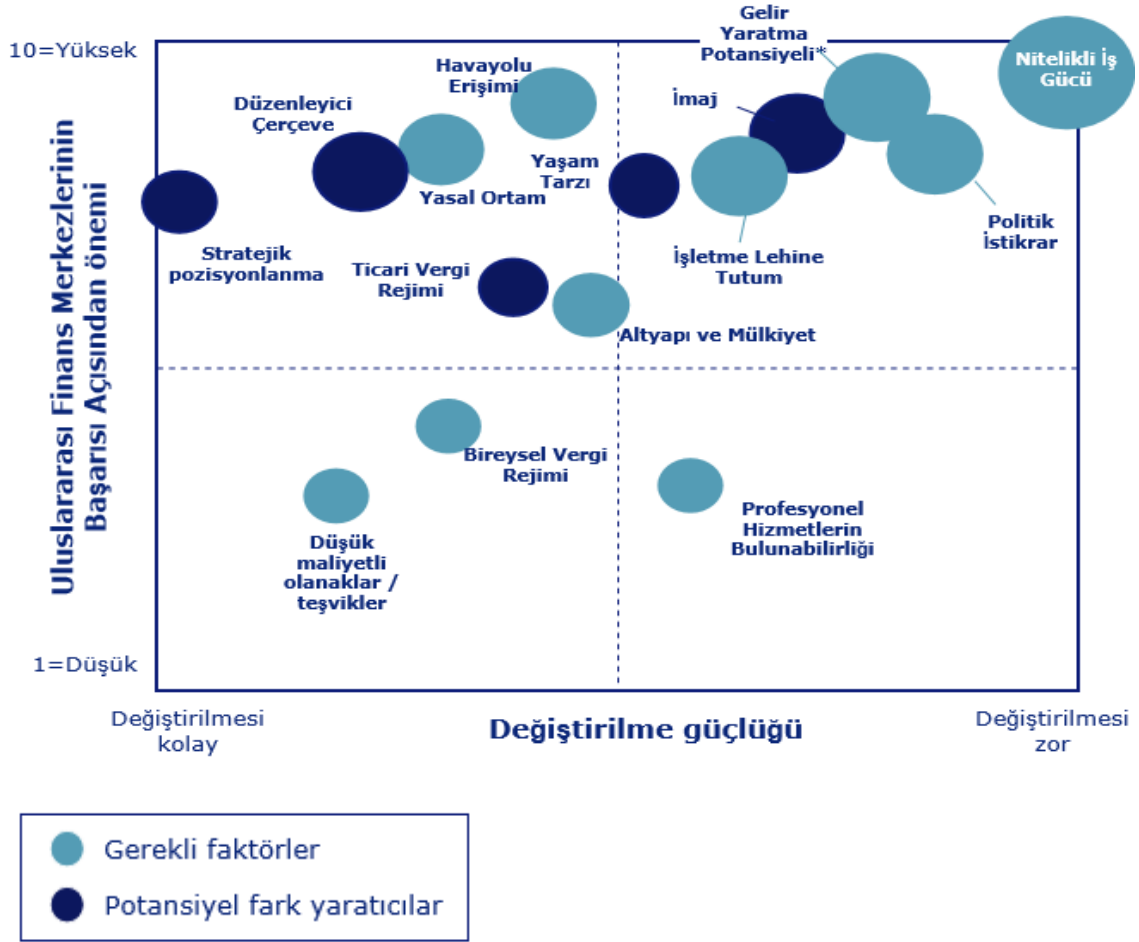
10=Yüksek

Uluslararası Finans Merkezlerinin Başarısı Açısından önemi

Gelir Yaratma Potansiyeli*

Nitelikli İş Gücü

Havayolu Erişimi

Düzenleyici Çerçeve

İmaj

Yaşam Tarzı

Yasal Ortam

Stratejik pozisyonlanma

Politik İstikrar

İşletme Lehine Tutum

Ticari Vergi Rejimi

Altyapı ve Mülkiyet

Bireysel Vergi Rejimi

Profesyonel Hizmetlerin Bulunabilirliği

Düşük maliyetli olanaklar / teşvikler

1=Düşük

Değiştirilmesi kolay

Değiştirilme güçlüğü

Değiştirilmesi zor

Gerekli faktörler

Potansiyel fark yaratıcılar